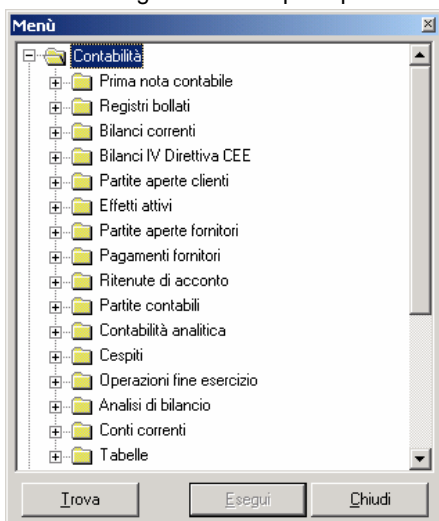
Menù
Contabilità
Prima nota contabile
Registri bollati
Bilanci correnti
Bilanci IV Direttiva CEE
Partite aperte clienti
Effetti attivi
Partite aperte fornitori
Pagamenti fornitori
Ritenute di acconto
Partite contabili
Contabilità analitica
Cespiti
Operazioni fine esercizio
Analisi di bilancio
Conti correnti
Tabelle
Trova
Esegui
Chiudi